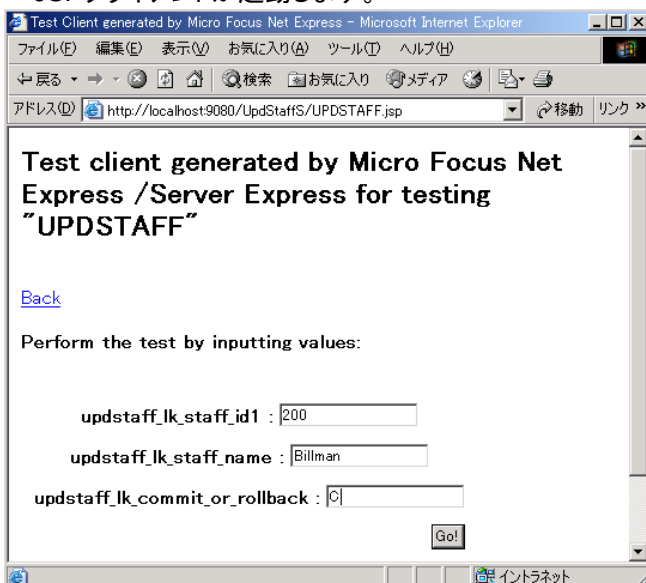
Test Client generated by Micro Focus Net Express - Microsoft Internet Explorer

ファイル(F) 編集(E) 表示(V) お気に入り(A) ツール(T) ヘルプ(H)

戻る 検索 お気に入り メディア

アドレス(D) http://localhost:9080/UpdStaffS/UPDSTAFF.jsp 移動 リンク »

Test client generated by Micro Focus Net Express /Server Express for testing "UPDSTAFF"

Back

Perform the test by inputting values:

updstaff_lk_staff_id1 : 200

updstaff_lk_staff_name : Billman

updstaff_lk_commit_or_rollback : C

Go!

イントラネット